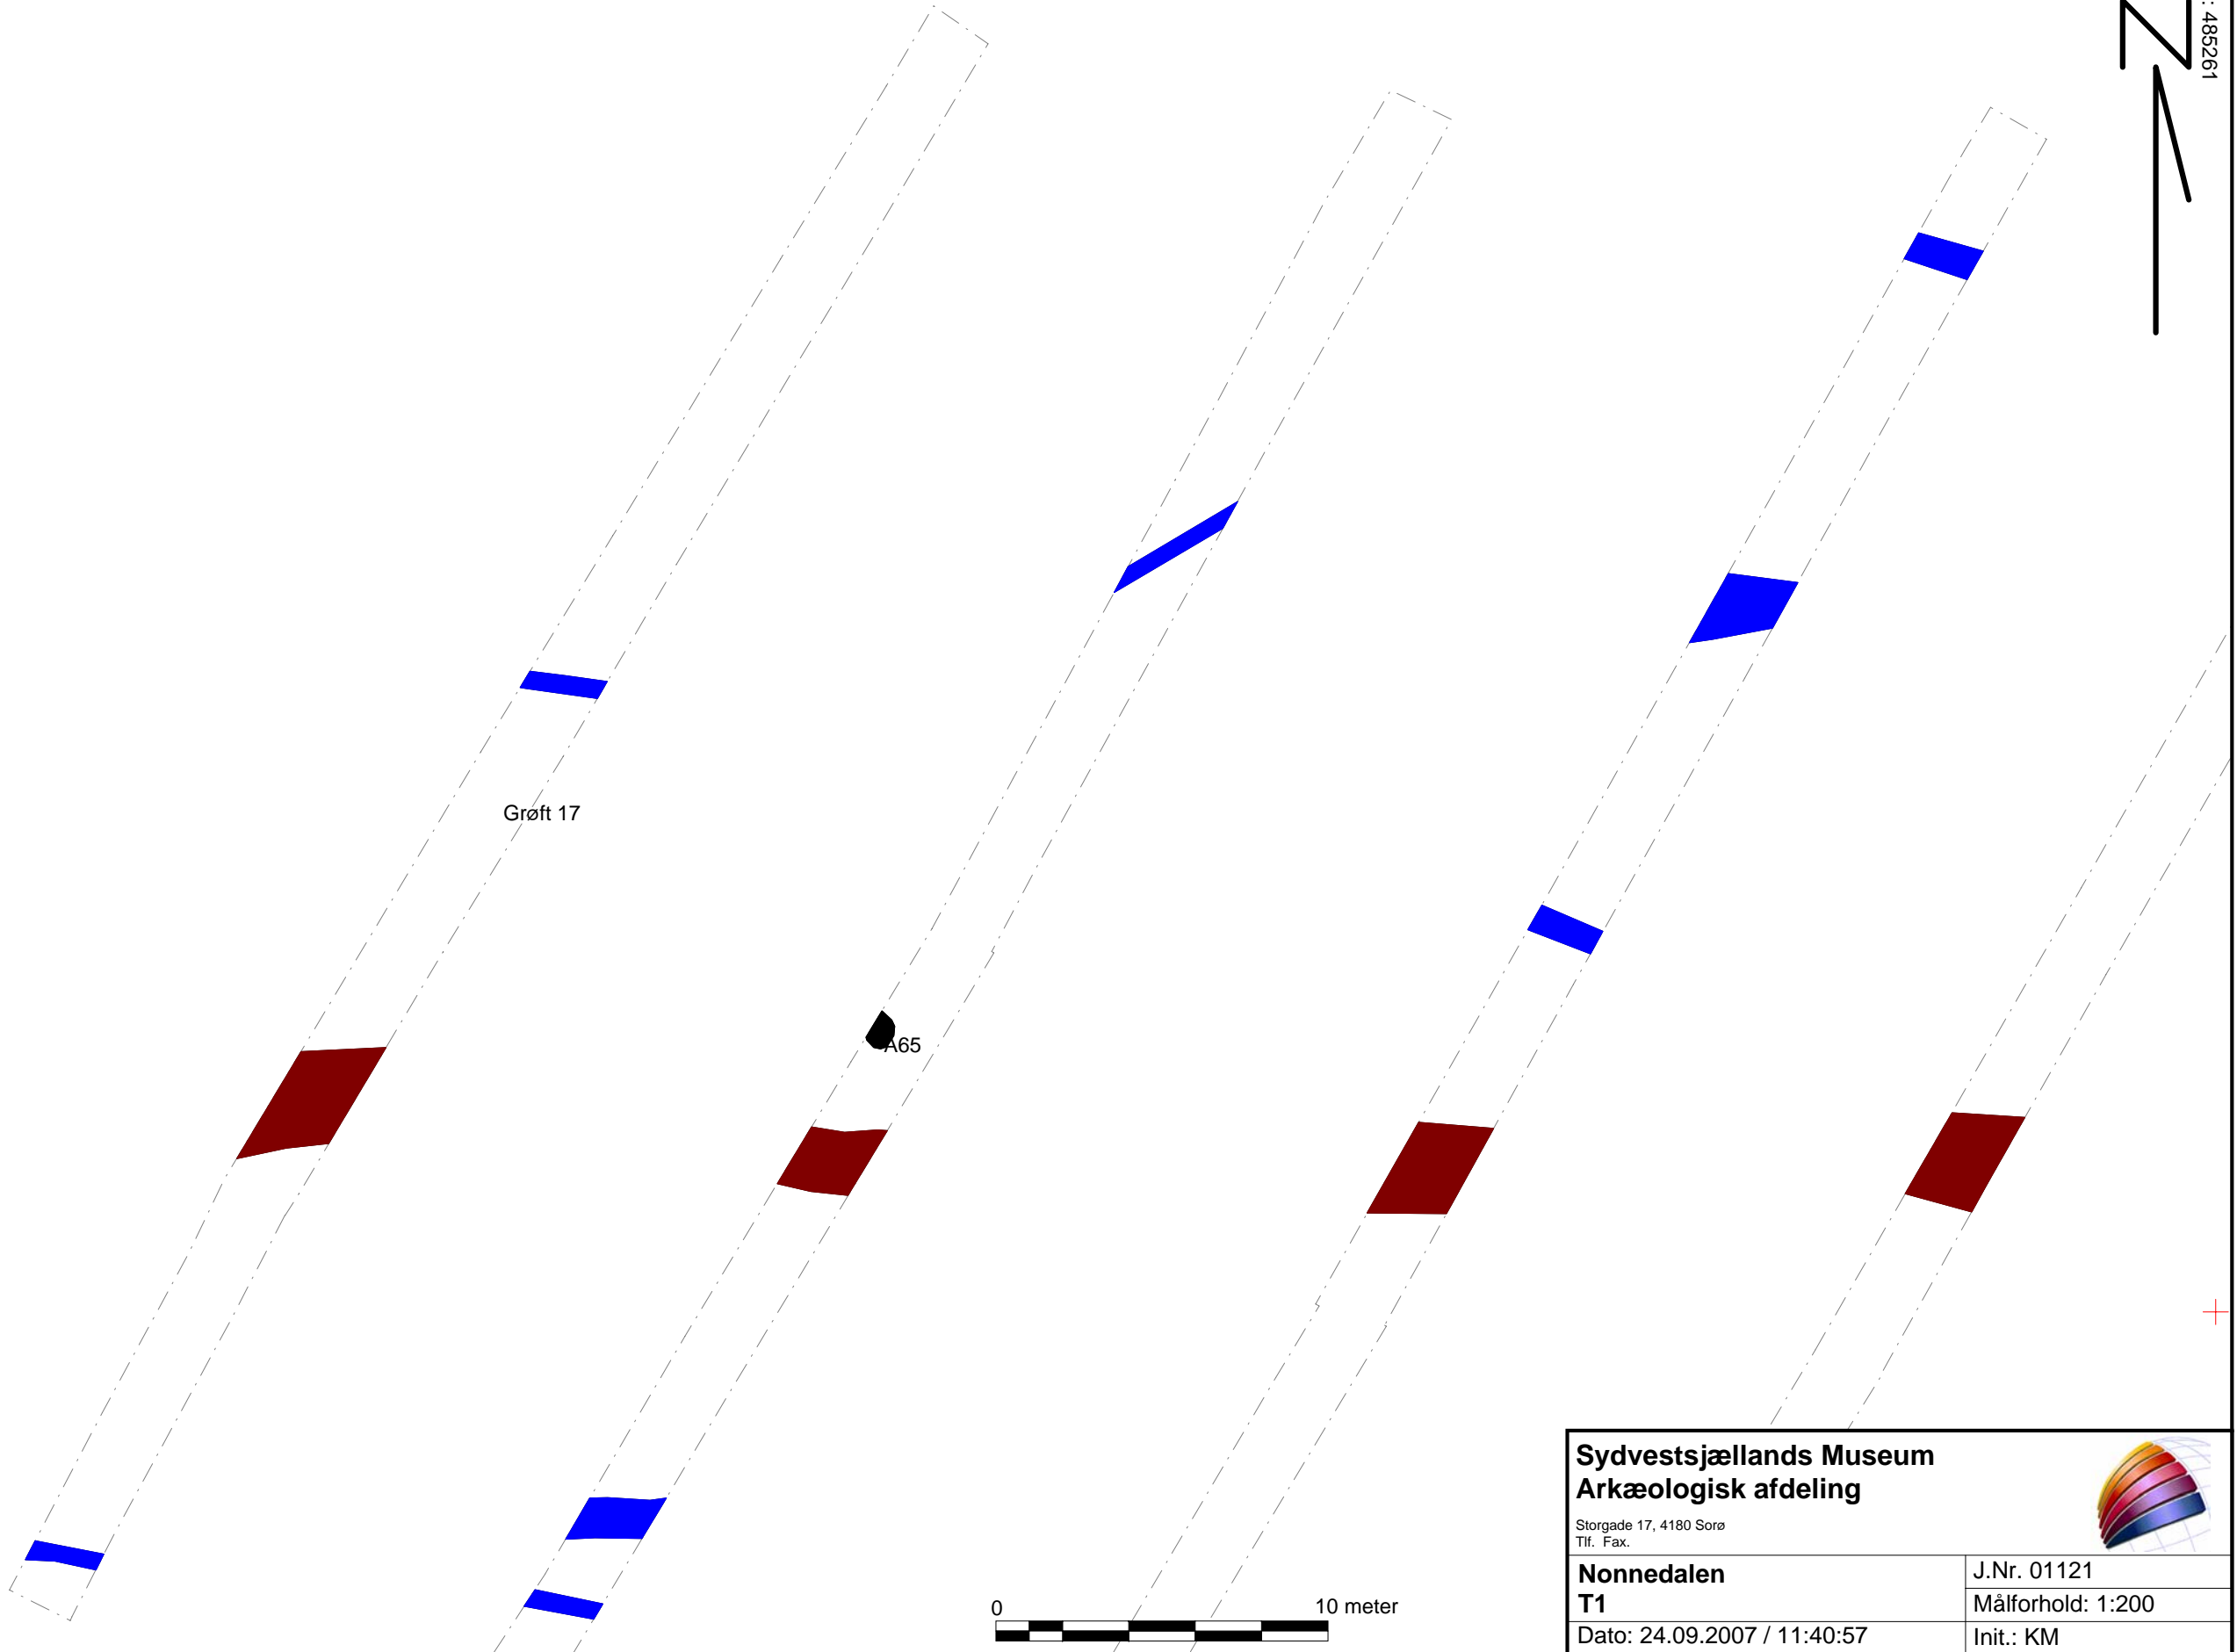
: 485261

Grøft 17

A65

0

10 meter

Sydvestsjællands Museum
Arkæologisk afdeling

Storgade 17, 4180 Sorø
Tlf. Fax.

| Nonnedalen T1 | J.Nr. 01121 |
|---|---|
| | Målforhold: 1:200 |
| Dato: 24.09.2007 / 11:40:57 | Init.: KM |